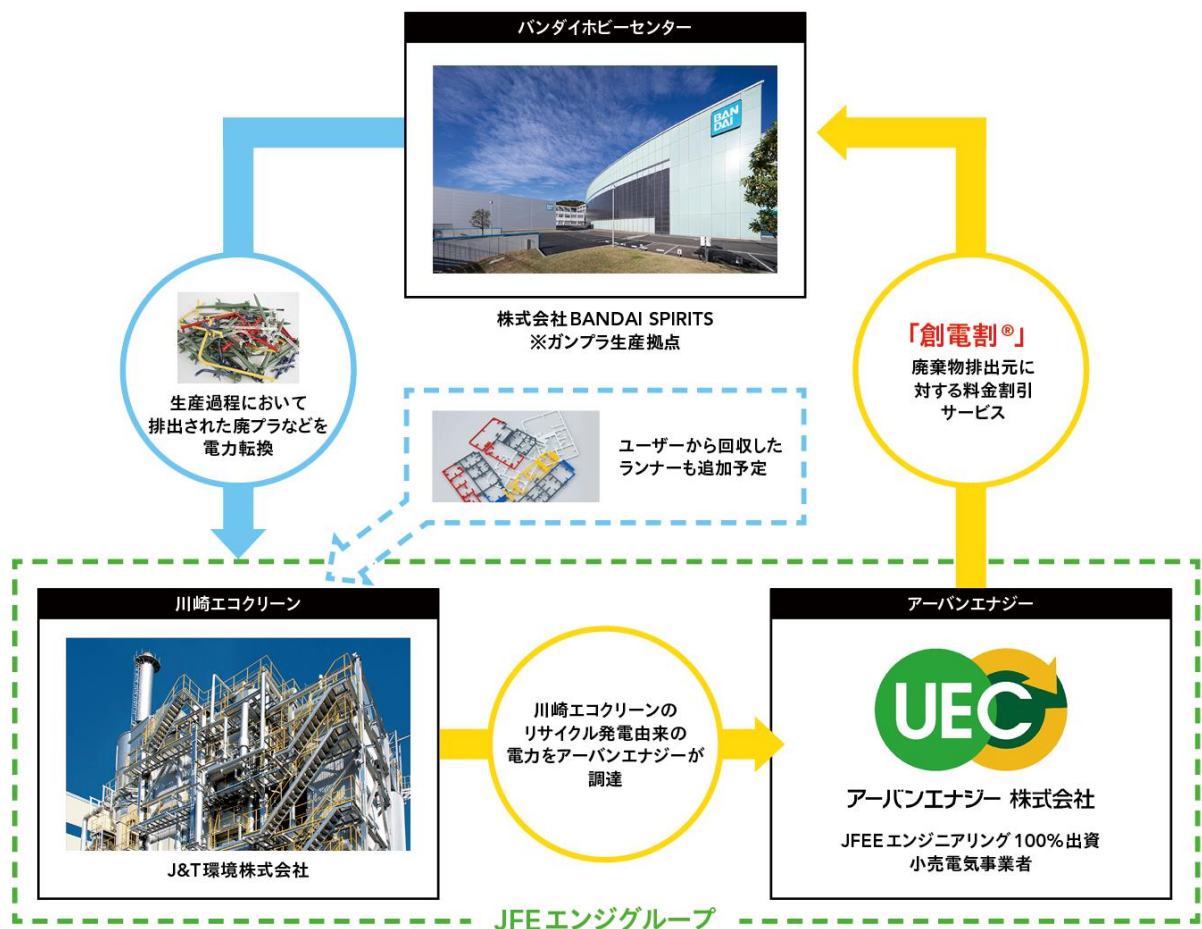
バンダイホビーセンター

BANDAI

株式会社BANDAI SPIRITS
※ガンプラ生産拠点

生産過程において
排出された廃プラなどを
電力転換

「創電割®」
廃棄物排出元に
対する料金割引
サービス

ユーザーから回収した
ランナーも追加予定

川崎エコクリーン

J&T環境株式会社

川崎エコクリーンの
リサイクル発電由来の
電力をアーバンエナジーが
調達

アーバンエナジー

UEC

アーバンエナジー 株式会社

JFEEエンジニアリング100%出資
小売電気事業者

JFEエンジグループ